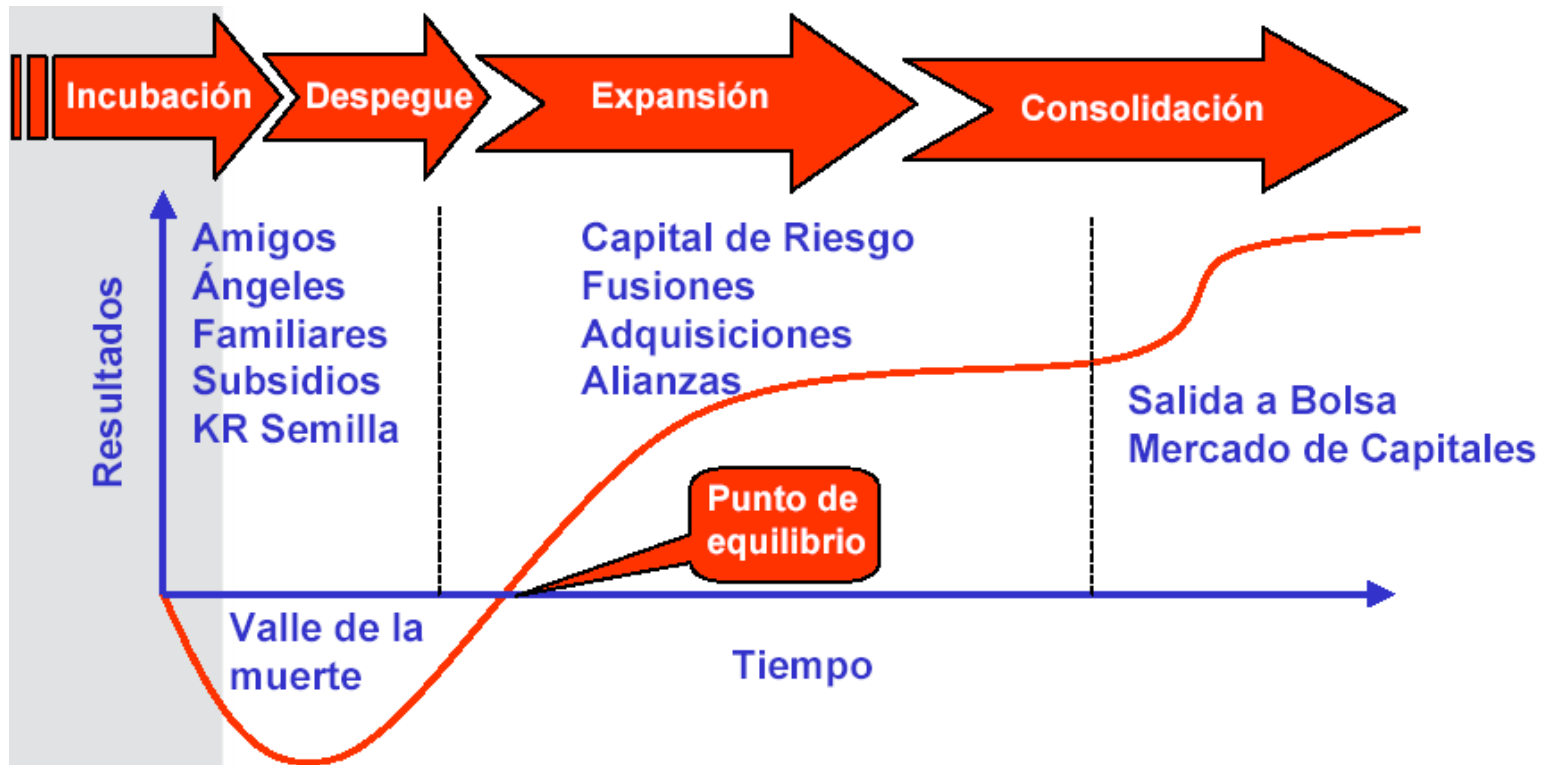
Incubación
Despegue
Expansión
Consolidación

Resultados

Amigos
Ángeles
Familiares
Subsidios
KR Semilla

Capital de Riesgo
Fusiones
Adquisiciones
Alianzas

Salida a Bolsa
Mercado de Capitales

Punto de equilibrio

Valle de la muerte

Tiempo